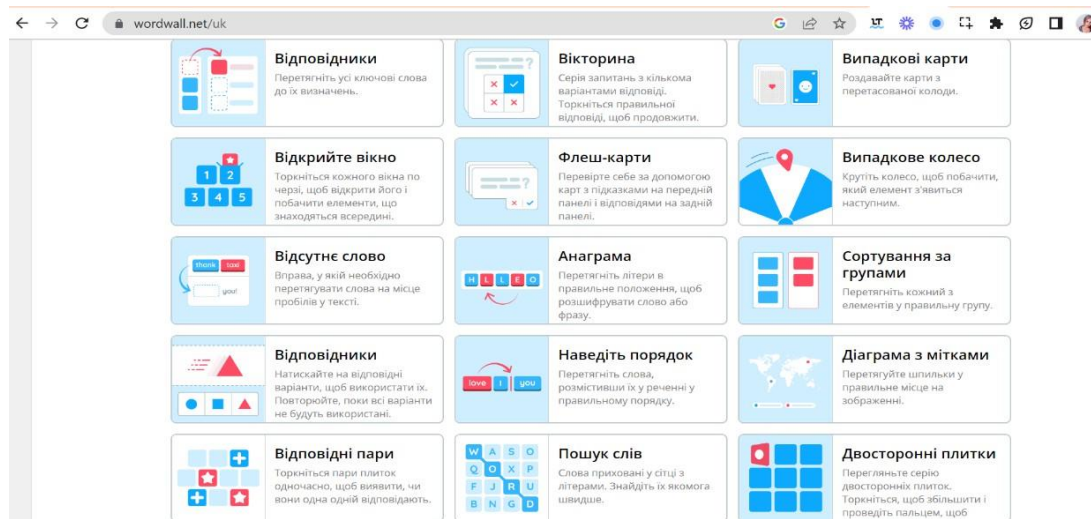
wordwall.net/uk

Відповідники
Перетягніть усі ключові слова до їх визначень.

Вікторина
Серія запитань з кількома варіантами відповіді. Торкніться правильної відповіді, щоб продовжити.

Випадкові карти
Роздавайте карти з перетасованої колоди.

1 2 3 4 5
Відкрийте вікно
Торкніться кожного вікна по черзі, щоб відкрити його і побачити елементи, що знаходяться всередині.

Флеш-карти
Перевірте себе за допомогою карт з підказками на передній панелі і відповідями на задній панелі.

Випадкове колесо
Крутіть колесо, щоб побачити, який елемент з'явиться наступним.

thank you! too!
Відсутнє слово
Вправа, у якій необхідно перетягувати слова на місце пробілів у тексті.

H L L E O
Анаграма
Перетягніть літери в правильне положення, щоб розшифрувати слово або фразу.

Сортування за групами
Перетягніть кожний з елементів у правильну групу.

Відповідники
Натискайте на відповідні варіанти, щоб використати їх. Повторюйте, поки всі варіанти не будуть використані.

love I you
Наведіть порядок
Перетягніть слова, розмістивши їх у реченні у правильному порядку.

Діаграма з мітками
Перетягуйте шпильки у правильне місце на зображенні.

Відповідні пари
Торкніться пари плиток одночасно, щоб виявити, чи вони одна одній відповідають.

W A S O Q O X P F J R U B N G D
Пошук слів
Слова приховані у сітці з літерами. Знайдіть їх якомога швидше.

Двосторонні плитки
Перегляньте серію двосторонніх плиток. Торкніться, щоб збільшити і проведіть пальцем, щоб